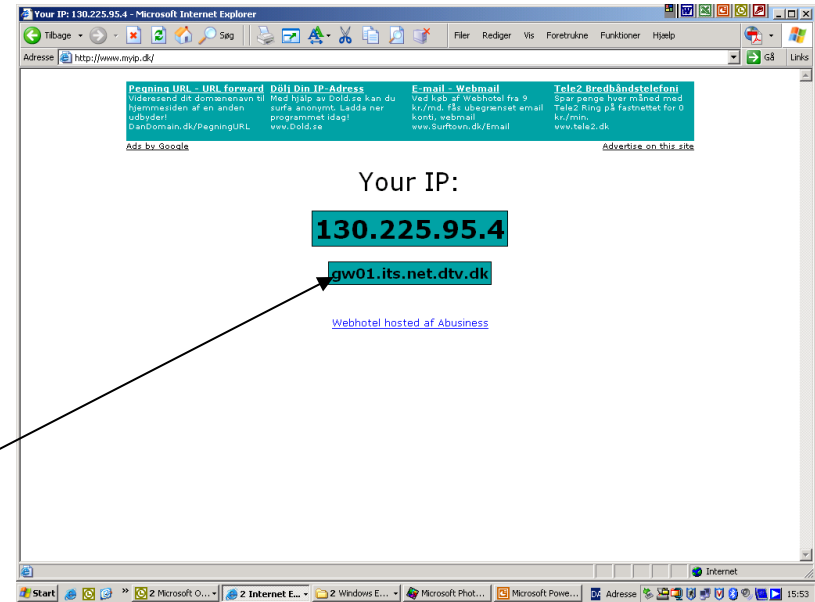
Your IP: 130.225.95.4 - Microsoft Internet Explorer

Tilbage Søg Filer Rediger Vis Foretrukne Funktioner Hjælp

Adresse http://www.myip.dk/ Gå Links

Pegning URL - URL forward
Videresend dit domænenavn til hjemmesiden af en anden udbyder!
DanDomain.dk/PegningURL

Dölj Din IP-Adress
Med hjälp av Dold.se kan du surfa anonymt. Ladda ner programmet idag!
www.Dold.se

E-mail - Webmail
Ved køb af Webhotel fra 9 kr./md. fås ubegrænset email konti, webmail
www.Surftown.dk/Email

Tele2 Bredbåndstelefoni
Spar penge hver måned med Tele2 Ring på fastnettet for 0 kr./min.
www.tele2.dk

Ads by Google

Advertise on this site

Your IP:

130.225.95.4

gw01.its.net.dtv.dk

Webhotel hosted af Abusiness

Internet

Start 2 Microsoft O... 2 Internet E... 2 Windows E... Microsoft Phot... Microsoft Powe... Adresse 15:53